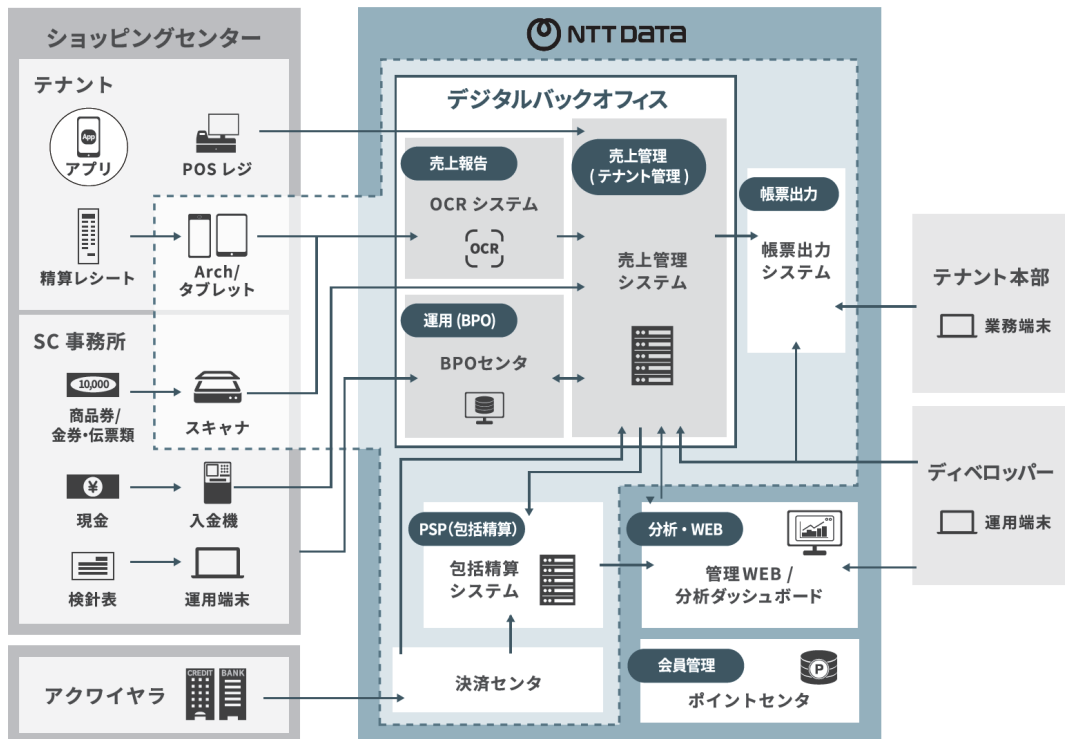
ショッピングセンター

テナント

App
アプリ

POS レジ

精算レシート

Arch/
タブレット

SC 事務所

10,000
商品券/
金券・伝票類

スキャナ

¥
現金

入金機

検針表

運用端末

アクワイヤラ

CREDIT
BANK

NTT DATA

デジタルバックオフィス

売上報告

OCR システム

OCR

売上管理
(テナント管理)

売上管理
システム

運用 (BPO)

BPOセンタ

帳票出力

帳票出力
システム

PSP(包括精算)

包括精算
システム

分析・WEB

管理WEB /
分析ダッシュボード

決済センタ

会員管理

P

ポイントセンタ

テナント本部

業務端末

ディベロッパー

運用端末